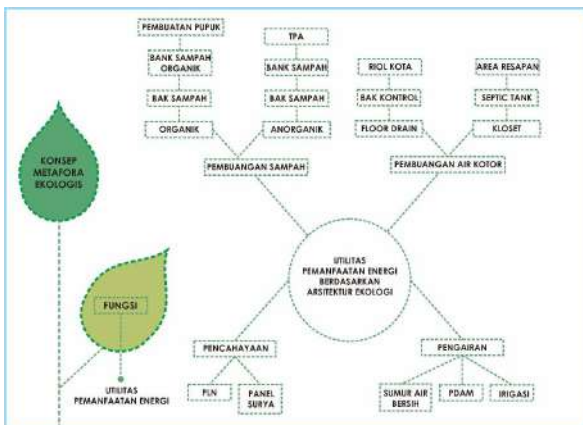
KONSEP METAFORA EKOLOGIS

FUNGSI

UTILITAS PEMANFAATAN ENERGI

PEMBUATAN PUPUK

BANK SAMPAH ORGANIK

BAK SAMPAH

ORGANIK

TPA

BANK SAMPAH

BAK SAMPAH

ANORGANIK

PEMBUANGAN SAMPAH

RIOL KOTA

BAK KONTROL

FLOOR DRAIN

AREA RESAPAN

SEPTIC TANK

KLOSET

PEMBUANGAN AIR KOTOR

UTILITAS PEMANFAATAN ENERGI BERDASARKAN ARSITEKTUR EKOLOGI

PENCAHAYAAN

PLN

PANEL SURYA

PENGAIRAN

SUMUR AIR BERSIH

PDAM

IRIGASI